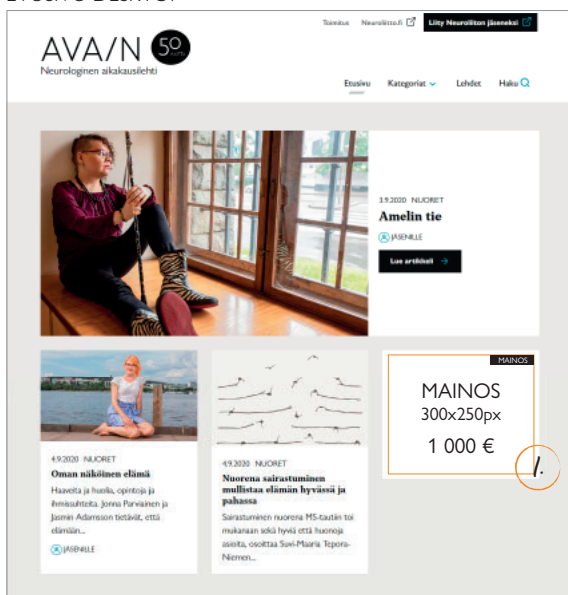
ETUSIVU DESKTOP

Toimitus Neuroliitto.fi Liity Neuroliiton jäseneksi

AVA/N 50 VUOTTA
Neurologinen aikakauslehti

Etusivu Kategoriat Lehdet Haku

3.9.2020 NUORET
Amelin tie
JÄSENILLE
Lue artikkeli →

4.9.2020 NUORET
Oman näköinen elämä
Haaveita ja huolia, opintoja ja ihmissuhteita. Jonna Parviainen ja Jasmin Adamsson tietävät, että elämän...
JÄSENILLE

4.9.2020 NUORET
Nuorena sairastuminen mullistaa elämän hyvässä ja pahassa
Sairastuminen nuorena MS-tautiin toi mukanaan sekä hyviä että huonoja asioita, osoittaa Suvi-Maaria Tepora-Niemen...

MAINOS
MAINOS
300x250px
1 000 €
1.